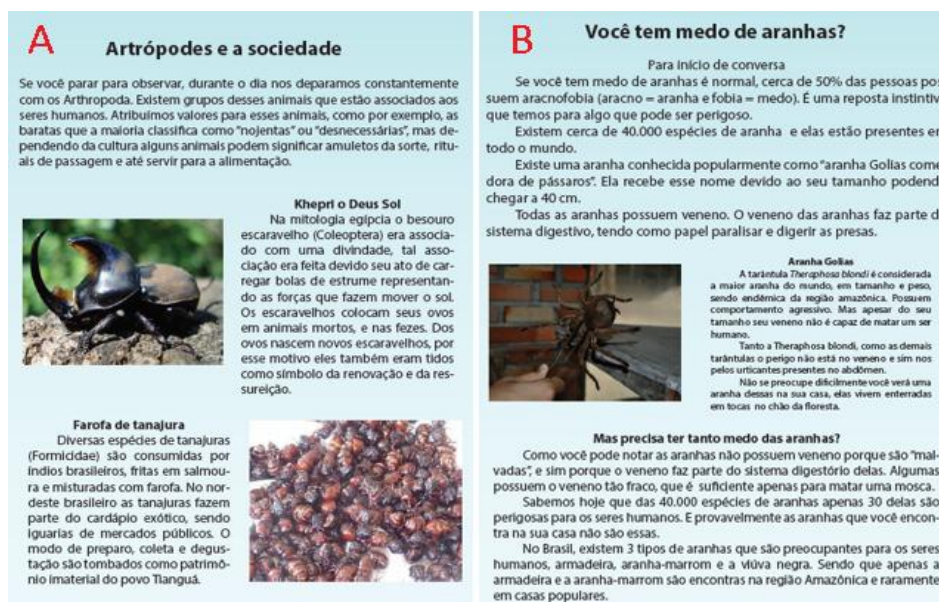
A

Artrópodes e a sociedade

Se você parar para observar, durante o dia nos deparamos constantemente com os Arthropoda. Existem grupos desses animais que estão associados aos seres humanos. Atribuímos valores para esses animais, como por exemplo, as baratas que a maioria classifica como "nojentas" ou "desnecessárias", mas dependendo da cultura alguns animais podem significar amuletos da sorte, rituais de passagem e até servir para a alimentação.

Khepri o Deus Sol
Na mitologia egípcia o besouro escaravelho (Coleoptera) era associado com uma divindade, tal associação era feita devido seu ato de carregar bolas de estrume representando as forças que fazem mover o sol. Os escaravelhos colocam seus ovos em animais mortos, e nas fezes. Dos ovos nascem novos escaravelhos, por esse motivo eles também eram tidos como símbolo da renovação e da ressureição.

Farofa de tanajura
Diversas espécies de tanajuras (Formicidae) são consumidas por índios brasileiros, fritas em salmoura e misturadas com farofa. No nordeste brasileiro as tanajuras fazem parte do cardápio exótico, sendo iguarias de mercados públicos. O modo de preparo, coleta e degustação são tombados como patrimônio imaterial do povo Tianguá.

B

Você tem medo de aranhas?

Para início de conversa
Se você tem medo de aranhas é normal, cerca de 50% das pessoas possuem aracnofobia (aracno = aranha e fobia = medo). É uma reposta instintiva que temos para algo que pode ser perigoso.
Existem cerca de 40.000 espécies de aranha e elas estão presentes em todo o mundo.
Existe uma aranha conhecida popularmente como "aranha Golias comedora de pássaros". Ela recebe esse nome devido ao seu tamanho podendo chegar a 40 cm.
Todas as aranhas possuem veneno. O veneno das aranhas faz parte do sistema digestivo, tendo como papel paralisar e digerir as presas.

Aranha Golias
A tarântula Theraphosa blondi é considerada a maior aranha do mundo, em tamanho e peso, sendo endêmica da região amazônica. Possuem comportamento agressivo. Mas apesar do seu tamanho seu veneno não é capaz de matar um ser humano.
Tanto a Theraphosa blondi, como as demais tarântulas o perigo não está no veneno e sim nos pelos urticantes presentes no abdômen.
Não se preocupe dificilmente você verá uma aranha dessas na sua casa, elas vivem enterradas em tocas no chão da floresta.

Mas precisa ter tanto medo das aranhas?
Como você pode notar as aranhas não possuem veneno porque são "malvadas", e sim porque o veneno faz parte do sistema digestório delas. Algumas possuem o veneno tão fraco, que é suficiente apenas para matar uma mosca.
Sabemos hoje que das 40.000 espécies de aranhas apenas 30 delas são perigosas para os seres humanos. E provavelmente as aranhas que você encontra na sua casa não são essas.
No Brasil, existem 3 tipos de aranhas que são preocupantes para os seres humanos, armadeira, aranha-marrom e a viúva negra. Sendo que apenas a armadeira e a aranha-marrom são encontras na região Amazônica e raramente em casas populares.